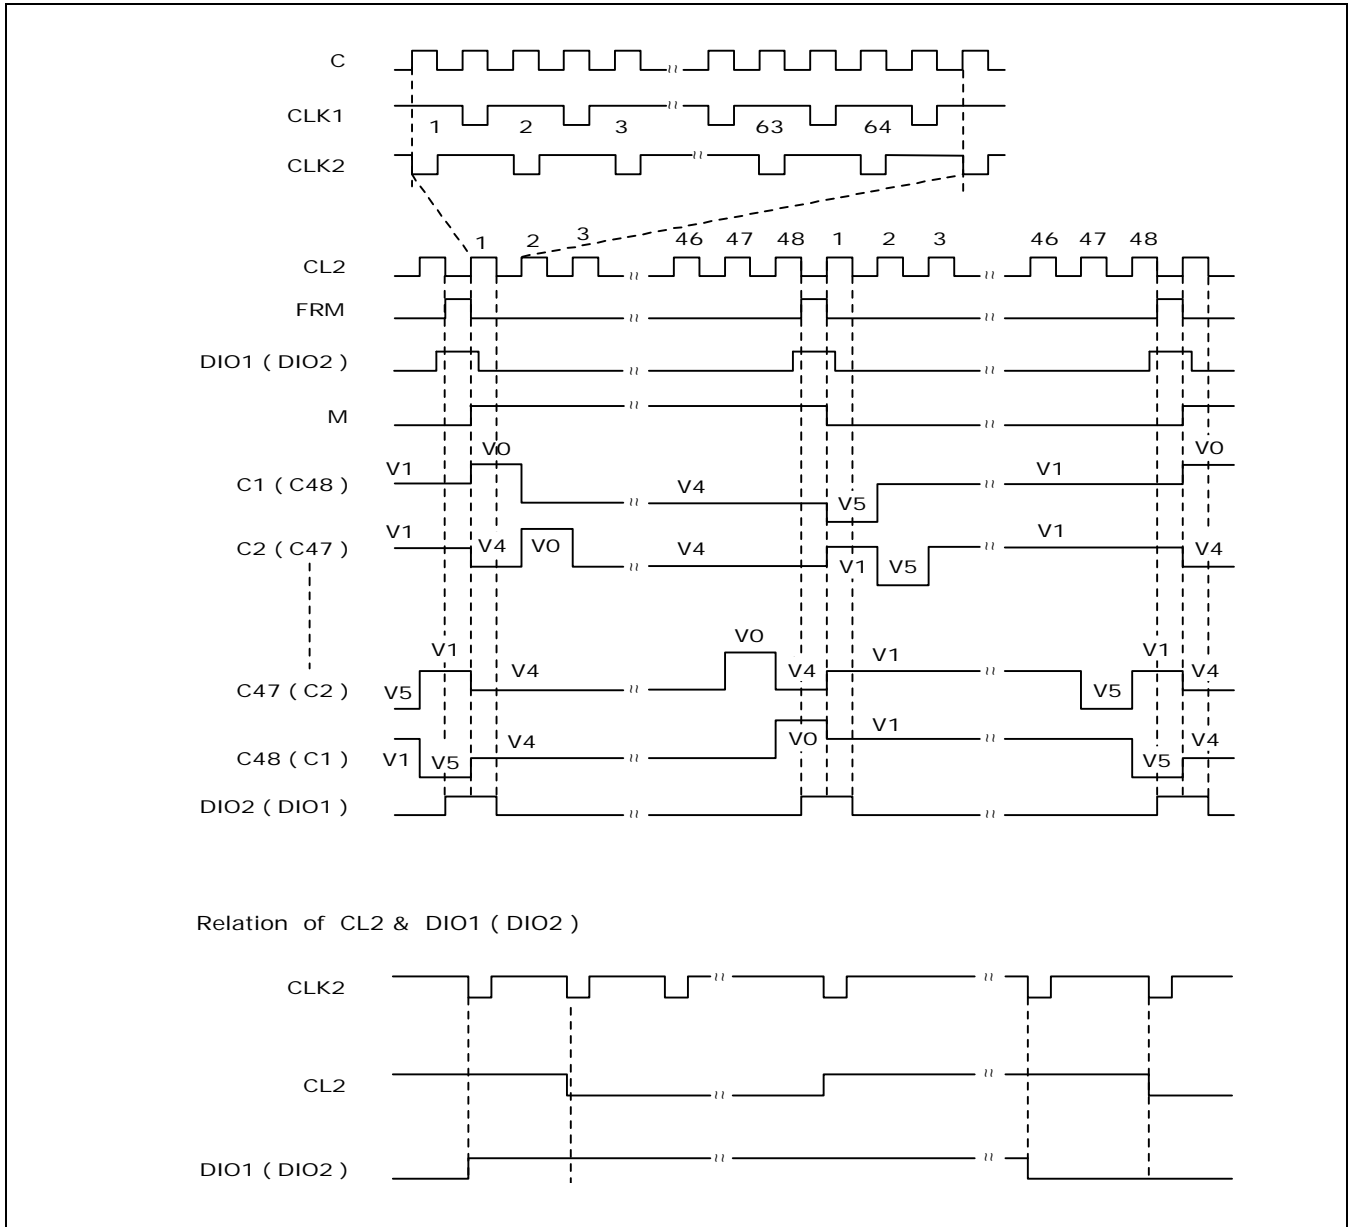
C
CLK1
1
2
3
63
64
CLK2

1
2
3
46
47
48
1
2
3
46
47
48
CL2
FRM
DIO1 ( DIO2 )
M
V0
V1
C1 ( C48 )
V4
V5
V1
V0
V1
V1
C2 ( C47 )
V4
V0
V4
V1
V5
V1
V4
V0
V1
V1
V1
C47 ( C2 )
V5
V4
V4
V5
V4
V1
V1
C48 ( C1 )
V1
V5
V4
V0
V5
V4
DIO2 ( DIO1 )

Relation of CL2 & DIO1 ( DIO2 )

CLK2

CL2

DIO1 ( DIO2 )